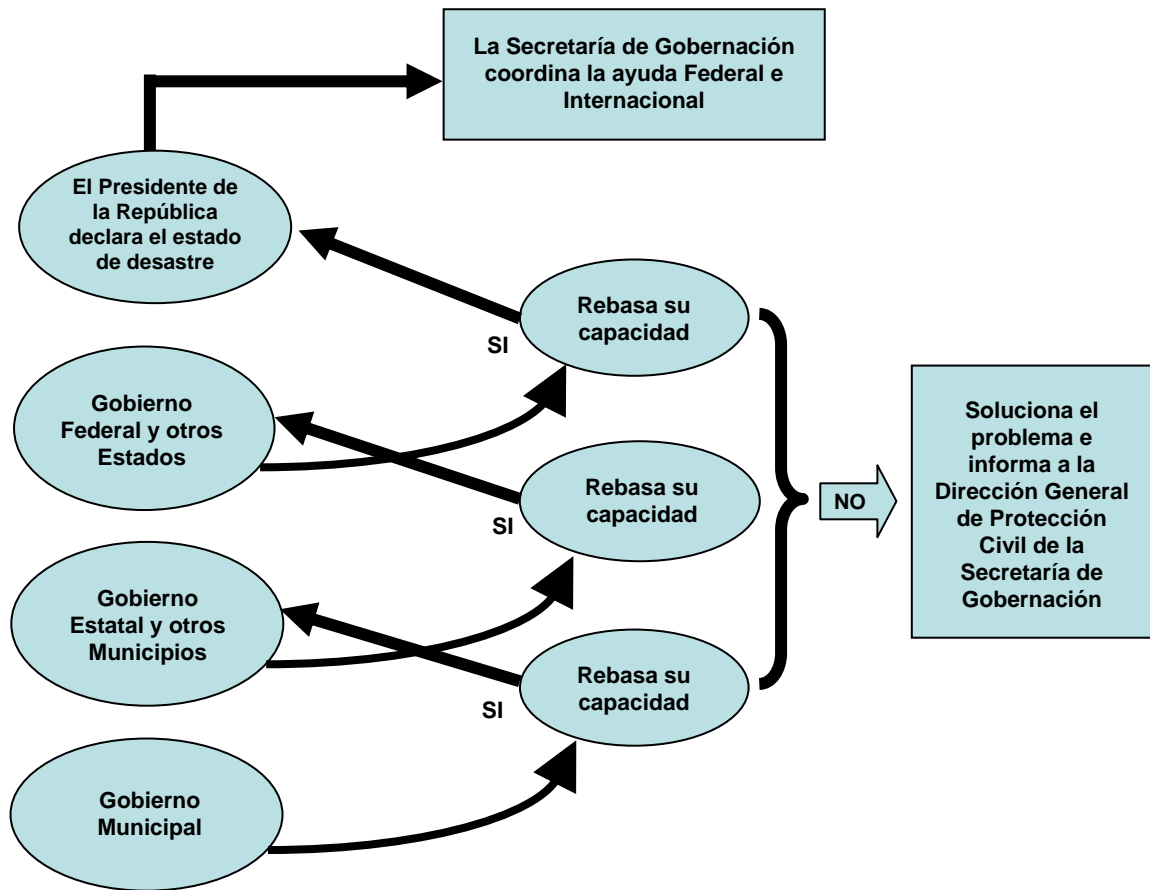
La Secretaría de Gobernación coordina la ayuda Federal e Internacional

El Presidente de la República declara el estado de desastre

Rebasa su capacidad

SI

Gobierno Federal y otros Estados

Rebasa su capacidad

SI

Gobierno Estatal y otros Municipios

Rebasa su capacidad

SI

Gobierno Municipal

NO

Soluciona el problema e informa a la Dirección General de Protección Civil de la Secretaría de Gobernación